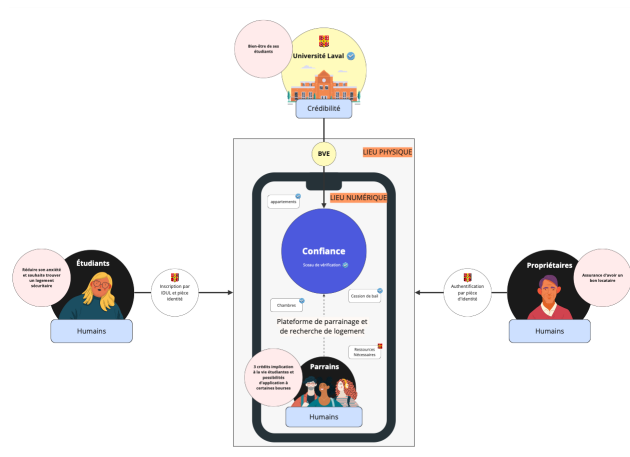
Bien-être de ses étudiants

Université Laval

Crédibilité

LIEU PHYSIQUE

BVE

LIEU NUMÉRIQUE

appartements

Confiance

Sceau de vérification

Chambres

Cession de bail

Plateforme de parrainage et de recherche de logement

Ressources

3 crédits implication à la vie étudiante et possibilité d'application à certaines bourses

Parrains

Humains

Réduire son anxiété et souhaite trouver un logement sécuritaire

Étudiants

Humains

Inscription par IDUL et pièce identité

Propriétaires

Assurance d'avoir un bon locataire

Humains

Authentification par pièce d'identité